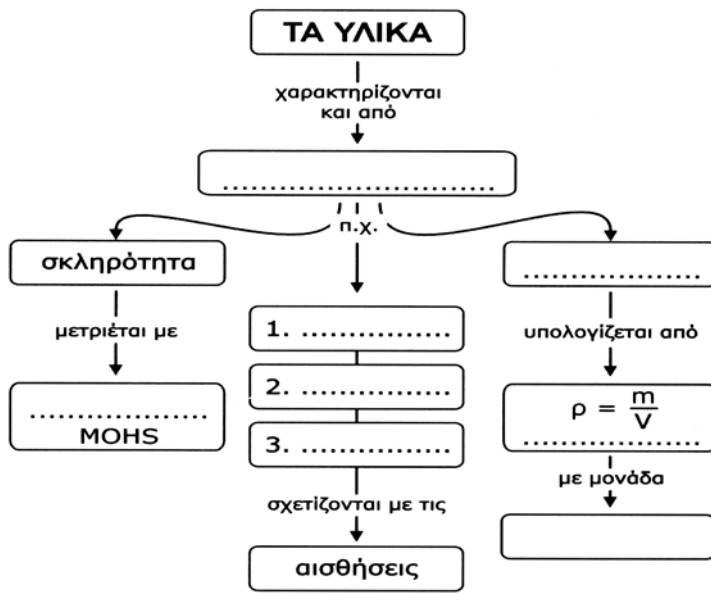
ΤΑ ΥΛΙΚΑ

χαρακτηρίζονται και από

..........................

π.χ.

σκληρότητα

μετριέται με

..................
MOHS

1. ..............

2. ..............

3. ..............

σχετίζονται με τις

αισθήσεις

..............

υπολογίζεται από

$\rho = \frac{m}{V}$
..............

με μονάδα